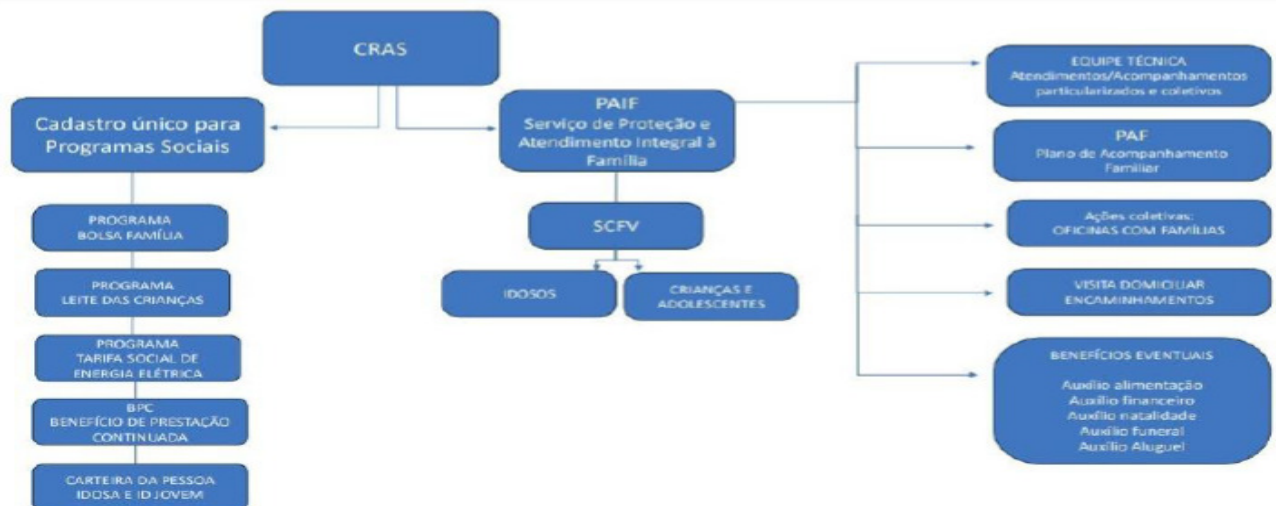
CRAS

Cadastro único para Programas Sociais

PROGRAMA BOLSA FAMÍLIA

PROGRAMA LEITE DAS CRIANÇAS

PROGRAMA TARIFA SOCIAL DE ENERGIA ELÉTRICA

BPC BENEFÍCIO DE PRESTAÇÃO CONTINUADA

CARTEIRA DA PESSOA IDOSA E ID JOVEM

PAIF Serviço de Proteção e Atendimento Integral à Família

SCFV

IDOSOS

CRIANÇAS E ADOLESCENTES

EQUIPE TÉCNICA Atendimentos/Acompanhamentos particularizados e coletivos

PAF Plano de Acompanhamento Familiar

Ações coletivas: OFICINAS COM FAMÍLIAS

VISITA DOMICILIAR ENCAMINHAMENTOS

BENEFÍCIOS EVENTUAIS

Auxílio alimentação
Auxílio financeiro
Auxílio natalidade
Auxílio funeral
Auxílio Aluguel